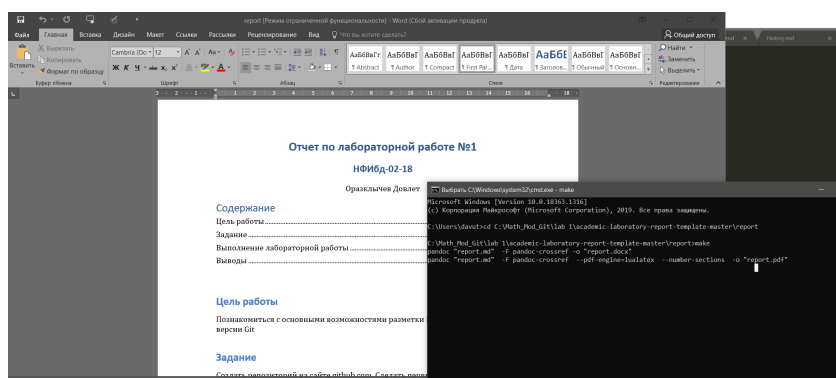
report [Режим ограниченной функциональности] - Word (Сбой активации продукта)

Файл Главная Вставка Дизайн Макет Ссылки Рассылки Рецензирование Вид Что вы хотите сделать?

Общий доступ

Вырезать
Копировать
Формат по образцу
Вставить
Буфер обмена

Cambria (Ос 12
Шрифт

Абзац

АаБбВвГг ¶ Abstract
АаБбВвГ ¶ Author
АаБбВвГ ¶ Compact
АаБбВвГ ¶ First Par...
АаБбВвГ ¶ Дата
АаБбЕ ¶ Заголов...
АаБбВвГ ¶ Обычный
АаБбВвГ ¶ Основн...
Стили

Найти
Заменить
Выделить
Редактирование

History.md

Отчет по лабораторной работе №1

НФИбд-02-18

Оразклычев Довлет

Содержание

Цель работы
Задание
Выполнение лабораторной работы
Выводы

Цель работы

Познакомиться с основными возможностями разметки
версии Git

Задание

Создать репозиторий на сайте github.com. Сделать перв

Выбрать C:\Windows\system32\cmd.exe - make

Microsoft Windows [Version 10.0.18363.1316]
(c) Корпорация Майкрософт (Microsoft Corporation), 2019. Все права защищены.

C:\Users\davut>cd C:\Math_Mod_Git\lab 1\academic-laboratory-report-template-master\report

C:\Math_Mod_Git\lab 1\academic-laboratory-report-template-master\report>make
pandoc "report.md" -F pandoc-crossref -o "report.docx"
pandoc "report.md" -F pandoc-crossref --pdf-engine=lualatex --number-sections -o "report.pdf"